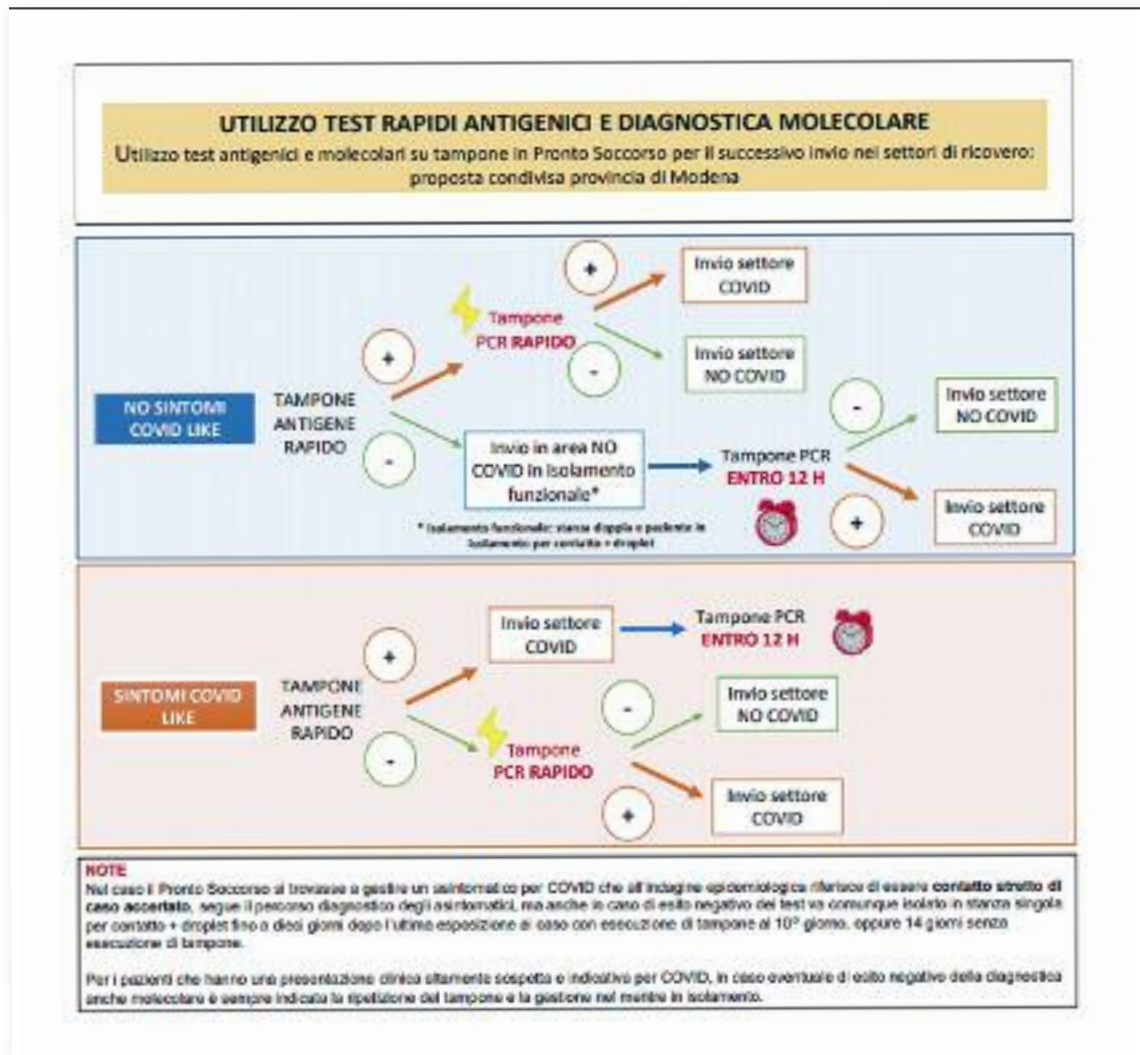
UTILIZZO TEST RAPIDI ANTIGENICI E DIAGNOSTICA MOLECOLARE

Utilizzo test antigenici e molecolari su tampone in Pronto Soccorso per il successivo invio nei settori di ricovero: proposta condivisa provincia di Modena

NO SINTOMI COVID LIKE

TAMPONE ANTIGENE RAPIDO

+

Tampone PCR RAPIDO

+

Invio settore COVID

-

Invio settore NO COVID

-

Invio in area NO COVID in isolamento funzionale*

Tampone PCR ENTRO 12 H

-

Invio settore NO COVID

+

Invio settore COVID

* Isolamento funzionale: stanza doppia e paziente in isolamento per contatto + droplet

SINTOMI COVID LIKE

TAMPONE ANTIGENE RAPIDO

+

Invio settore COVID

Tampone PCR ENTRO 12 H

-

Tampone PCR RAPIDO

-

Invio settore NO COVID

+

Invio settore COVID

NOTE
Nel caso il Pronto Soccorso si trovasse a gestire un asintomatico per COVID che all'indagine epidemiologica riferisce di essere contatto stretto di caso accertato, segue il percorso diagnostico degli asintomatici, ma anche in caso di esito negativo del test va comunque isolato in stanza singola per contatto + droplet fino a dieci giorni dopo l'ultima esposizione al caso con esecuzione di tampone al 10° giorno, oppure 14 giorni senza esecuzione di tampone.

Per i pazienti che hanno una presentazione clinica altamente sospetta e indicativa per COVID, in caso eventuale di esito negativo della diagnostica anche molecolare è sempre indicata la ripetizione del tampone e la gestione nel mentre in isolamento.